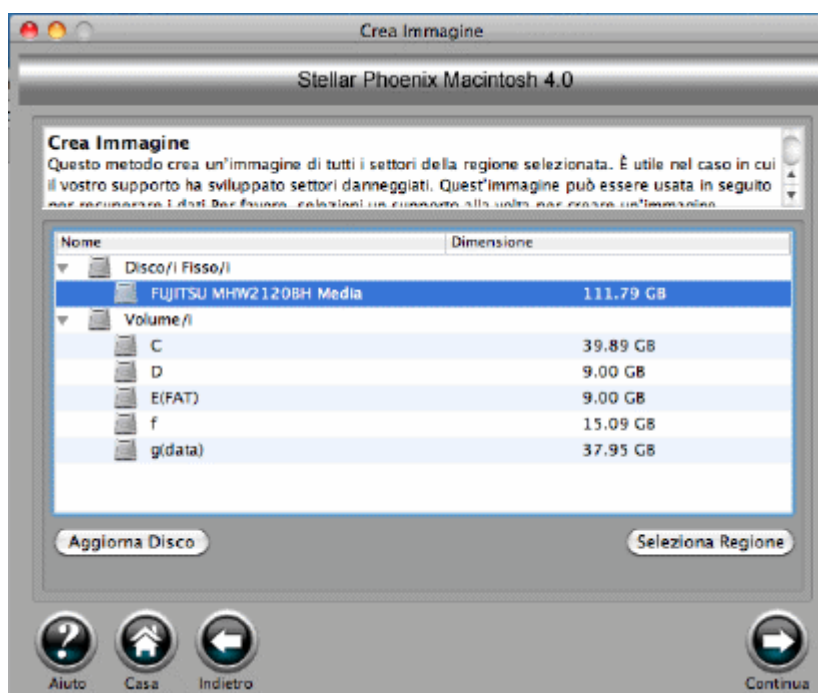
Crea Immagine

Stellar Phoenix Macintosh 4.0

Crea Immagine
Questo metodo crea un'immagine di tutti i settori della regione selezionata. È utile nel caso in cui il vostro supporto ha sviluppato settori danneggiati. Quest'immagine può essere usata in seguito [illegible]

| Nome | Dimensione |
|---|---|
| Disco/i Fisso/i | |
| FUJITSU MHW2120BH Media | 111.79 GB |
| Volume/i | |
| C | 39.89 GB |
| D | 9.00 GB |
| E(FAT) | 9.00 GB |
| f | 15.09 GB |
| g(data) | 37.95 GB |

Aggiorna Disco

Seleziona Regione

Aiuto

Casa

Indietro

Continua